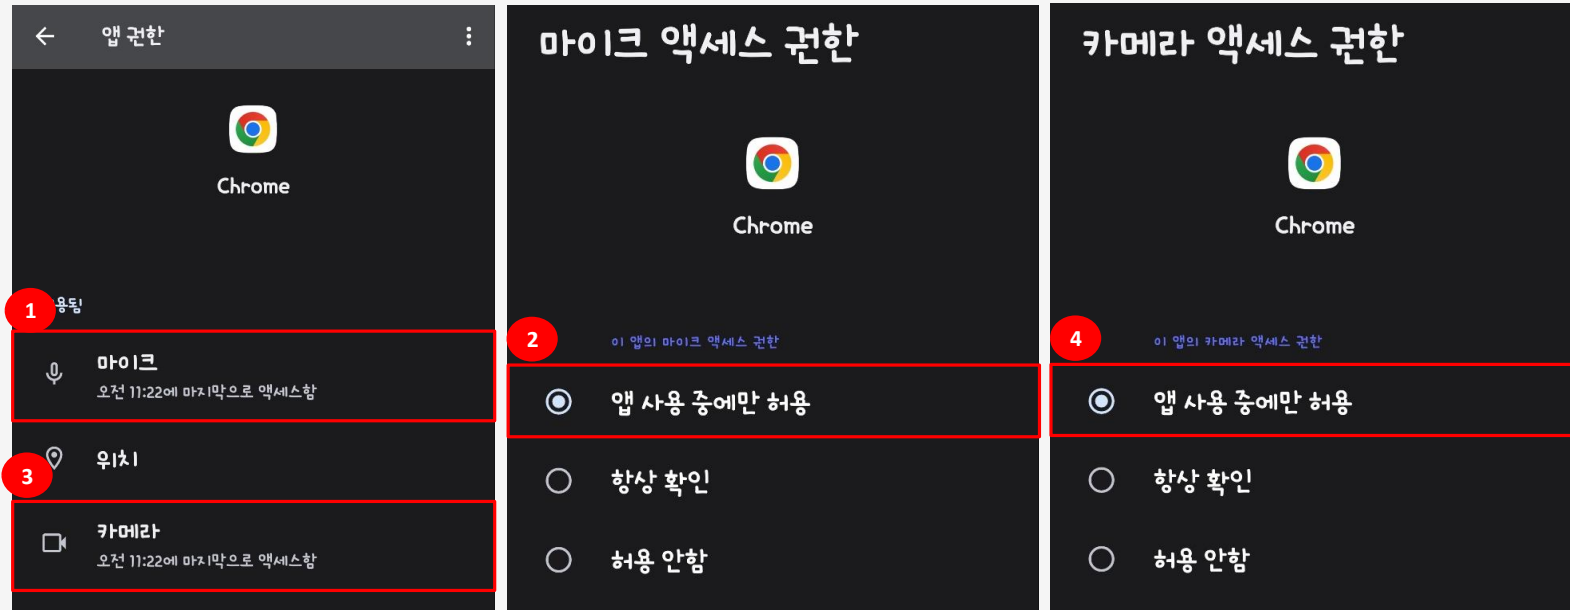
앱 권한

Chrome

1
용됨

마이크
오전 11:22에 마지막으로 액세스함

위치

3

카메라
오전 11:22에 마지막으로 액세스함

마이크 액세스 권한

Chrome

2
이 앱의 마이크 액세스 권한

앱 사용 중에만 허용

항상 확인

허용 안함

카메라 액세스 권한

Chrome

4
이 앱의 카메라 액세스 권한

앱 사용 중에만 허용

항상 확인

허용 안함